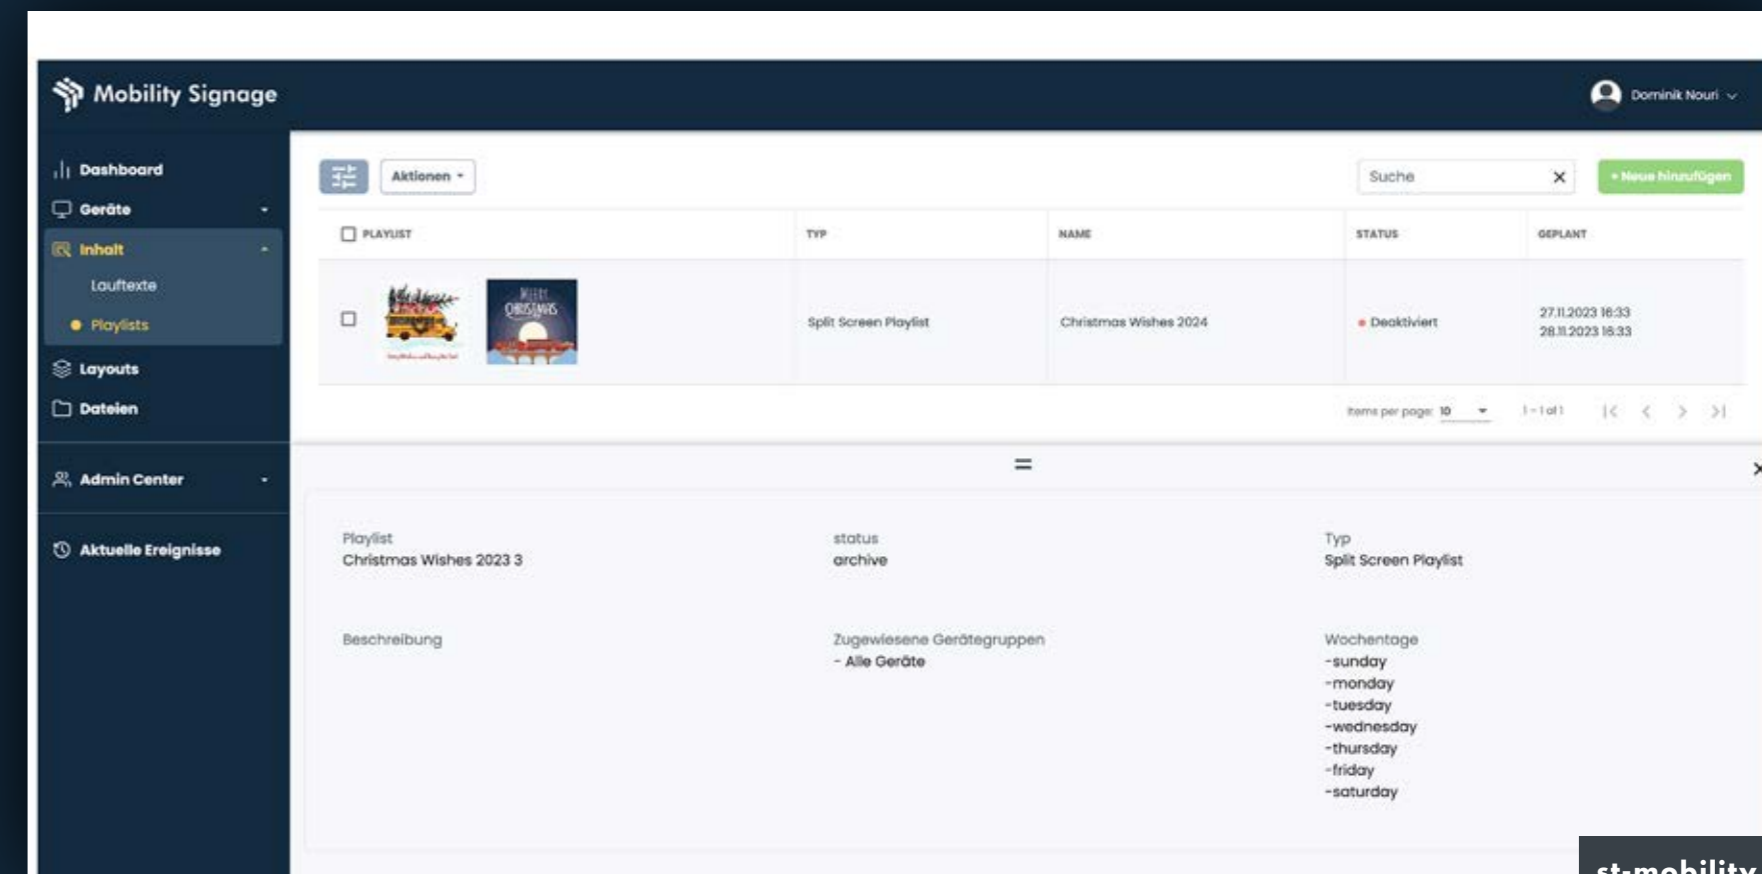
Mobility Signage

Dominik Nouri

Dashboard
Geräte
Inhalt
Lauftexte
Playlists
Layouts
Dateien
Admin Center
Aktuelle Ereignisse

Aktionen

Suche

+ Neue hinzufügen

| PLAYLIST | TYP | NAME | STATUS | GEPLANT |
|---|---|---|---|---|
| | Split Screen Playlist | Christmas Wishes 2024 | Deaktiviert | 27.11.2023 16:33 28.11.2023 16:33 |

Items per page: 10 1 – 1 of 1

Playlist
Christmas Wishes 2023 3

status
archive

Typ
Split Screen Playlist

Beschreibung

Zugewiesene Gerätegruppen
- Alle Geräte

Wochentage
-sunday
-monday
-tuesday
-wednesday
-thursday
-friday
-saturday

st-mobility